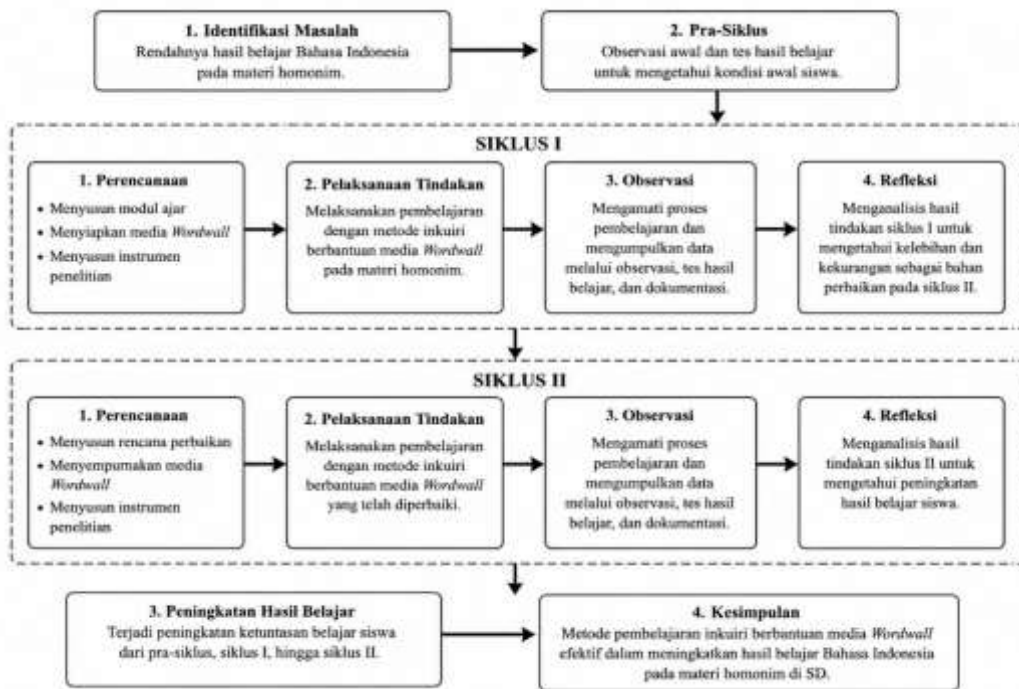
1. Identifikasi Masalah
Rendahnya hasil belajar Bahasa Indonesia pada materi homonim.

2. Pra-Siklus
Observasi awal dan tes hasil belajar untuk mengetahui kondisi awal siswa.

SIKLUS I

1. Perencanaan
• Menyusun modul ajar
• Menyiapkan media *Wordwall*
• Menyusun instrumen penelitian

2. Pelaksanaan Tindakan
Melaksanakan pembelajaran dengan metode inkuiri berbantuan media *Wordwall* pada materi homonim.

3. Observasi
Mengamati proses pembelajaran dan mengumpulkan data melalui observasi, tes hasil belajar, dan dokumentasi.

4. Refleksi
Menganalisis hasil tindakan siklus I untuk mengetahui kelebihan dan kekurangan sebagai bahan perbaikan pada siklus II.

SIKLUS II

1. Perencanaan
• Menyusun rencana perbaikan
• Menyempurnakan media *Wordwall*
• Menyusun instrumen penelitian

2. Pelaksanaan Tindakan
Melaksanakan pembelajaran dengan metode inkuiri berbantuan media *Wordwall* yang telah diperbaiki.

3. Observasi
Mengamati proses pembelajaran dan mengumpulkan data melalui observasi, tes hasil belajar, dan dokumentasi.

4. Refleksi
Menganalisis hasil tindakan siklus II untuk mengetahui peningkatan hasil belajar siswa.

3. Peningkatan Hasil Belajar
Terjadi peningkatan ketuntasan belajar siswa dari pra-siklus, siklus I, hingga siklus II.

4. Kesimpulan
Metode pembelajaran inkuiri berbantuan media *Wordwall* efektif dalam meningkatkan hasil belajar Bahasa Indonesia pada materi homonim di SD.